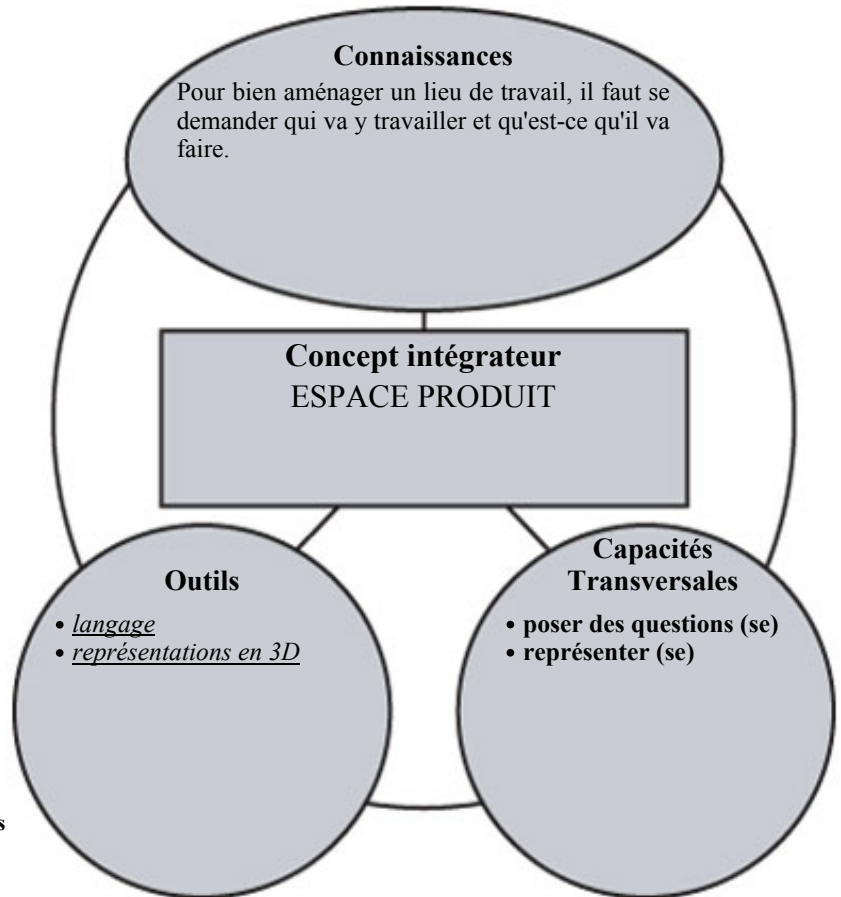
Connaissances

Pour bien aménager un lieu de travail, il faut se demander qui va y travailler et qu'est-ce qu'il va faire.

Concept intégrateur
ESPACE PRODUIT

Outils

• langage
• représentations en 3D

Capacités Transversales

• poser des questions (se)
• représenter (se)

s